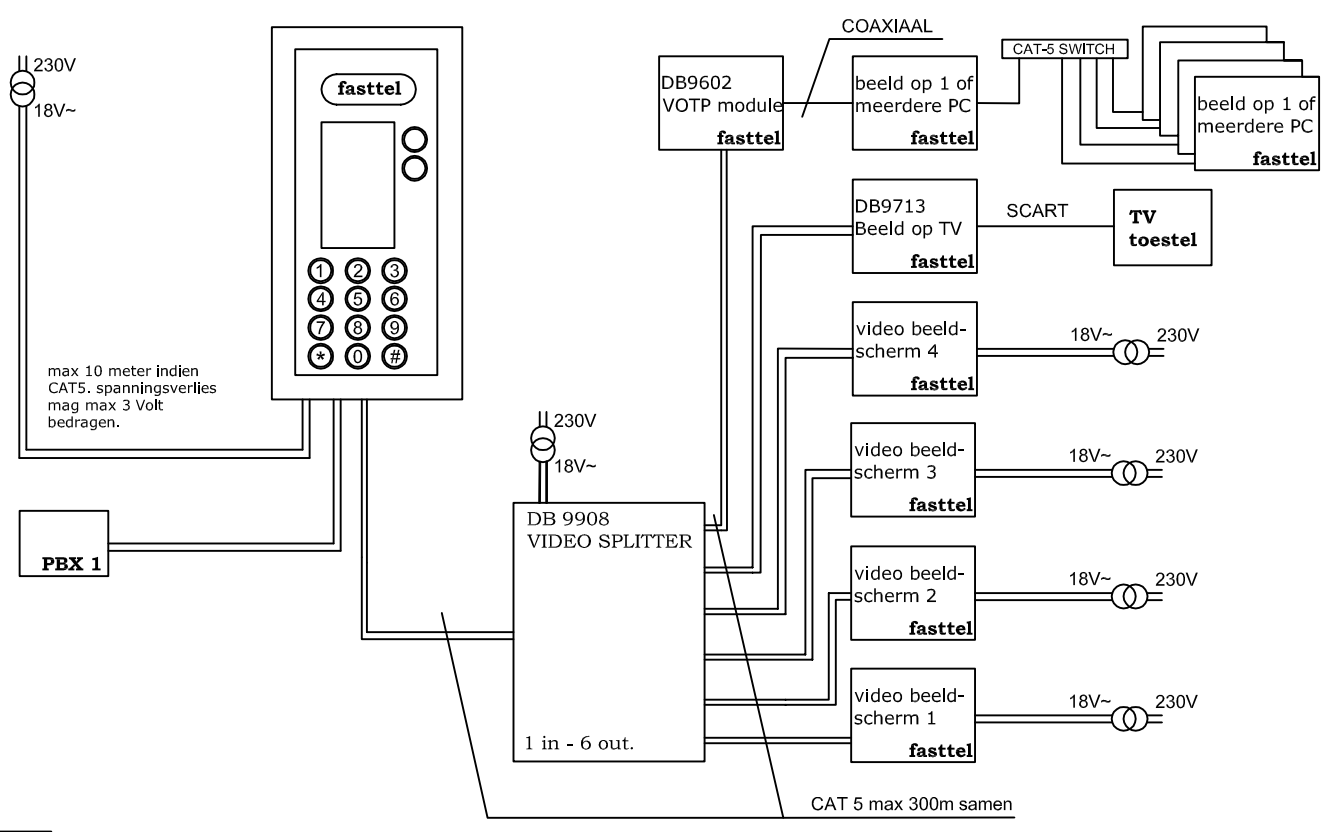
230V
18V~

fasttel

1 2 3
4 5 6
7 8 9
* 0 #

max 10 meter indien CAT5. spanningsverlies mag max 3 Volt bedragen.

PBX 1

COAXIAAL

DB9602
VOTP module
fasttel

beeld op 1 of meerdere PC
fasttel

CAT-5 SWITCH

beeld op 1 of meerdere PC
fasttel

DB9713
Beeld op TV
fasttel

SCART

TV
toestel

video beeldscherm 4
fasttel
18V~ 230V

230V
18V~

video beeldscherm 3
fasttel
18V~ 230V

DB 9908
VIDEO SPLITTER

1 in - 6 out.

video beeldscherm 2
fasttel
18V~ 230V

video beeldscherm 1
fasttel
18V~ 230V

CAT 5 max 300m samen